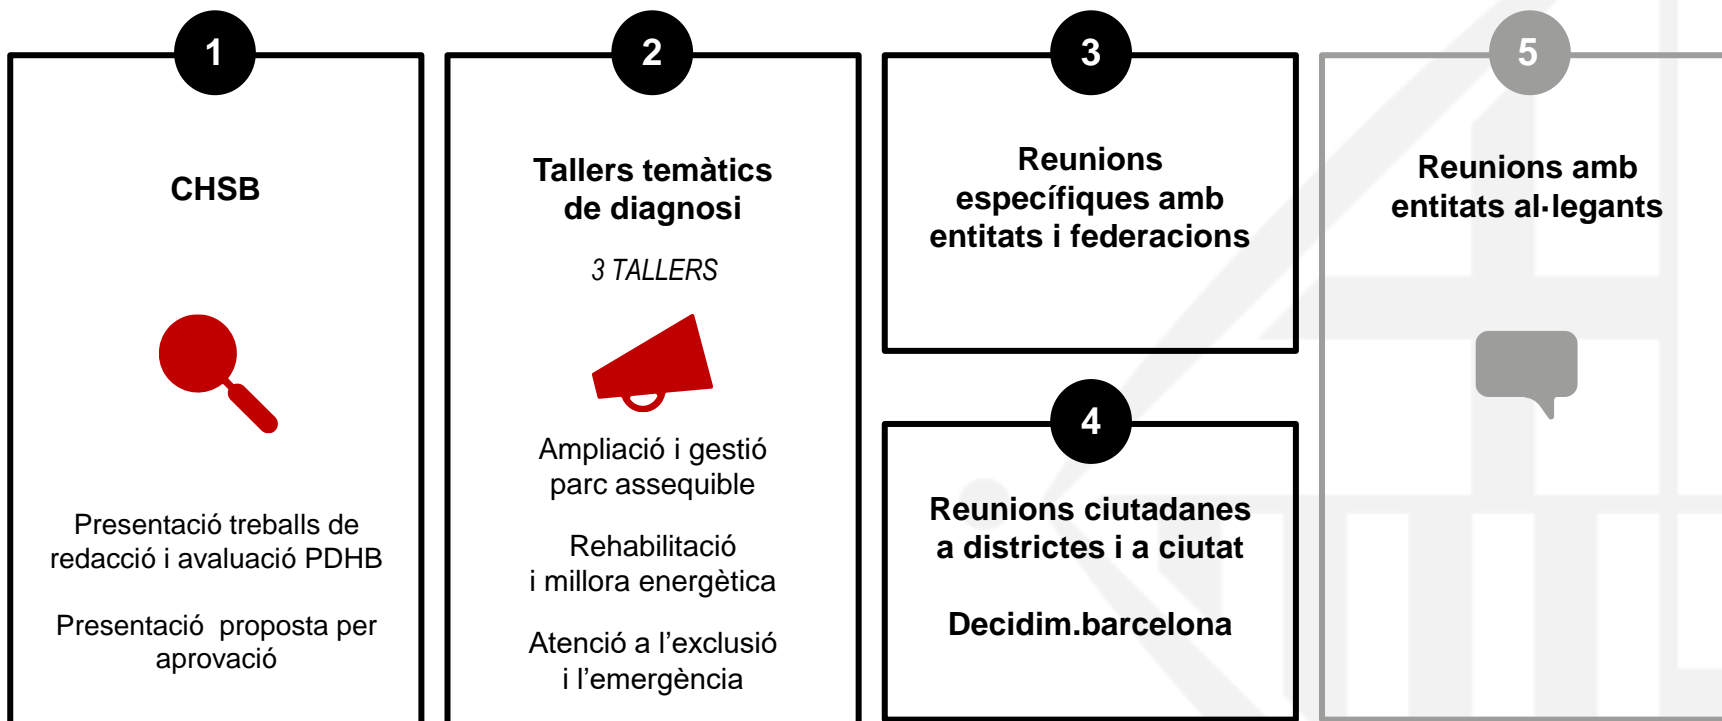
1

CHSB

Presentació treballs de redacció i avaluació PDHB

Presentació proposta per aprovació

2

Tallers temàtics de diagnosi

3 TALLERS

Ampliació i gestió parc assequible

Rehabilitació i millora energètica

Atenció a l'exclusió i l'emergència

3

Reunions específiques amb entitats i federacions

4

Reunions ciutadanes a districtes i a ciutat

Decidim.barcelona

5

Reunions amb entitats al·legants